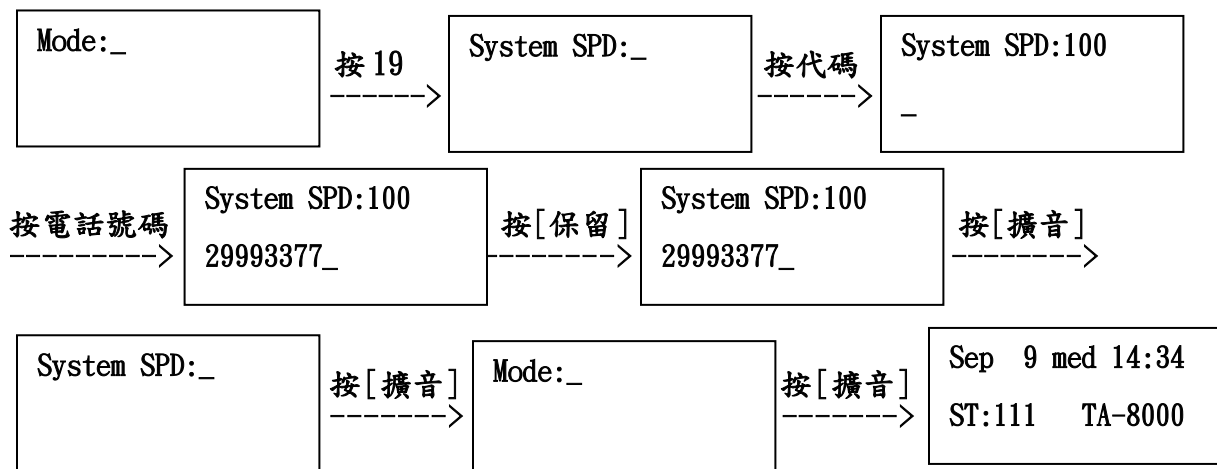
Mode:_

按 19
------>

System SPD:_

按代碼
------>

System SPD:100
_

按電話號碼
--------->

System SPD:100
29993377_

按[保留]
-------->

System SPD:100
29993377_

按[擴音]
-------->

System SPD:_

按[擴音]
------->

Mode:_

按[擴音]
------->

Sep 9 med 14:34
ST:111 TA-8000